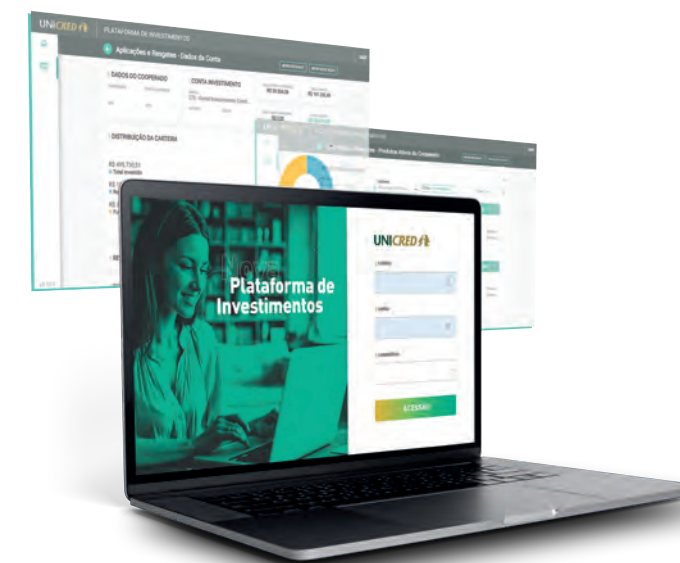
UNICRED

PLATAFORMA DE INVESTIMENTOS

Aplicações e Resgates - Dados da Conta

DADOS DO COOPERADO

CONTA INVESTIMENTO

DISTRIBUIÇÃO DA CARTEIRA

R$ 495.733,51
Total Investido

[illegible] - Produtos Ativos do Cooperado

UNICRED

Nova
Plataforma de Investimentos

ACESSAR